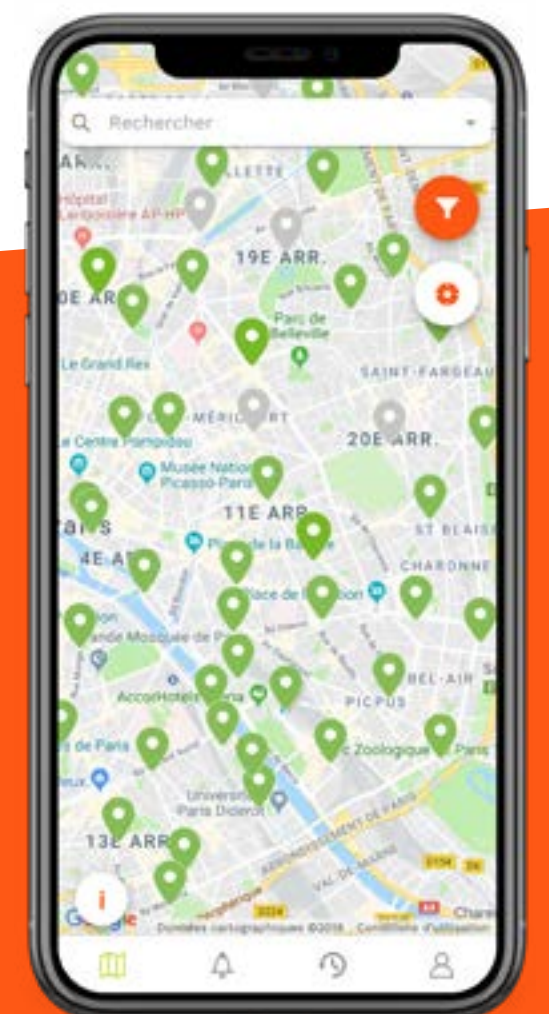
Rechercher

Hôpital Lariboisière AP-HP

19E ARR.

Parc de Belleville

Le Grand Rex

SAINT-FARGEAU

20E ARR.

Le Centre Pompidou

Musée National Picasso-Paris

11E ARR.

ST BLAISE

4E ARR.

Place de la Bastille

CHARONNE

Place de la Nation

Grande Mosquée de Paris

AccorHotels Arena

BEL-AIR

PICPUS

Parc Zoologique de Paris

Université Paris Diderot

13E ARR.

Google

Données cartographiques ©2018 Conditions d'utilisation